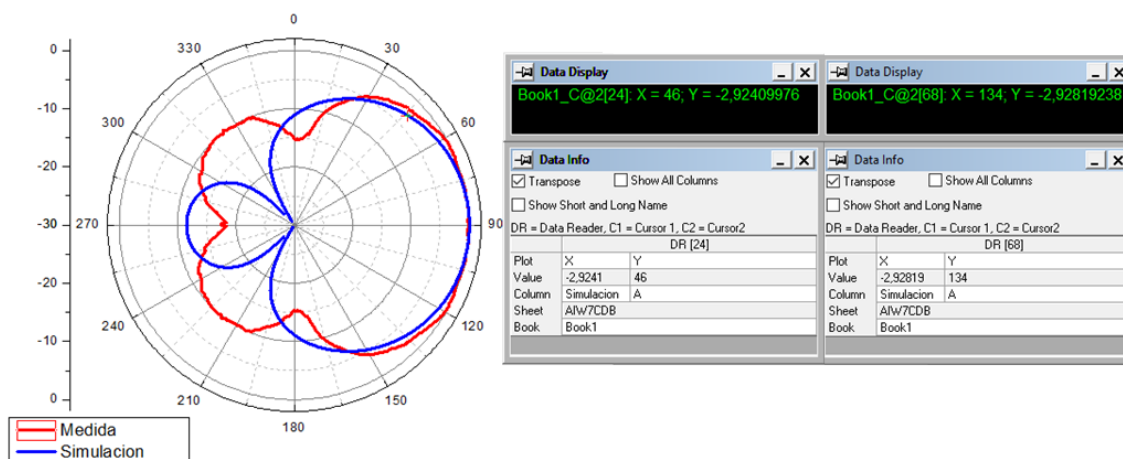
0

330

30

300

60

270

90

240

120

210

150

180

0
-10
-20
-30
-20
-10

Medida
Simulacion

Data Display
Book1_C@2[24]: X = 46; Y = -2,92409976

Data Info
Transpose
Show All Columns
Show Short and Long Name
DR = Data Reader, C1 = Cursor 1, C2 = Cursor2

| | DR [24] | |
|---|---|---|
| Plot | X | Y |
| Value | -2,9241 | 46 |
| Column | Simulacion | A |
| Sheet | AIW7CDB | |
| Book | Book1 | |

Data Display
Book1_C@2[68]: X = 134; Y = -2,92819238

Data Info
Transpose
Show All Columns
Show Short and Long Name
DR = Data Reader, C1 = Cursor 1, C2 = Cursor2

| | DR [68] | |
|---|---|---|
| Plot | X | Y |
| Value | -2,92819 | 134 |
| Column | Simulacion | A |
| Sheet | AIW7CDB | |
| Book | Book1 | |